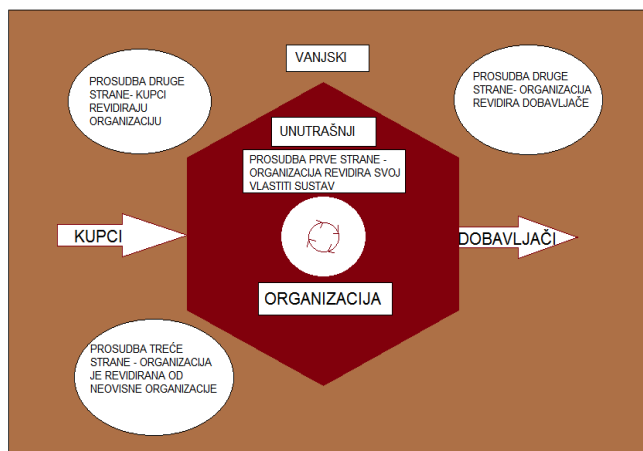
VANJSKI

PROSUDBA DRUGE STRANE- KUPCI REVIDIRAJU ORGANIZACIJU

PROSUDBA DRUGE STRANE- ORGANIZACIJA REVIDIRA DOBAVLJAČE

UNUTRAŠNJI

PROSUDBA PRVE STRANE - ORGANIZACIJA REVIDIRA SVOJ VLASTITI SUSTAV

KUPCI

DOBAVLJAČI

ORGANIZACIJA

PROSUDBA TREĆE STRANE - ORGANIZACIJA JE REVIDIRANA OD NEOVISNE ORGANIZACIJE